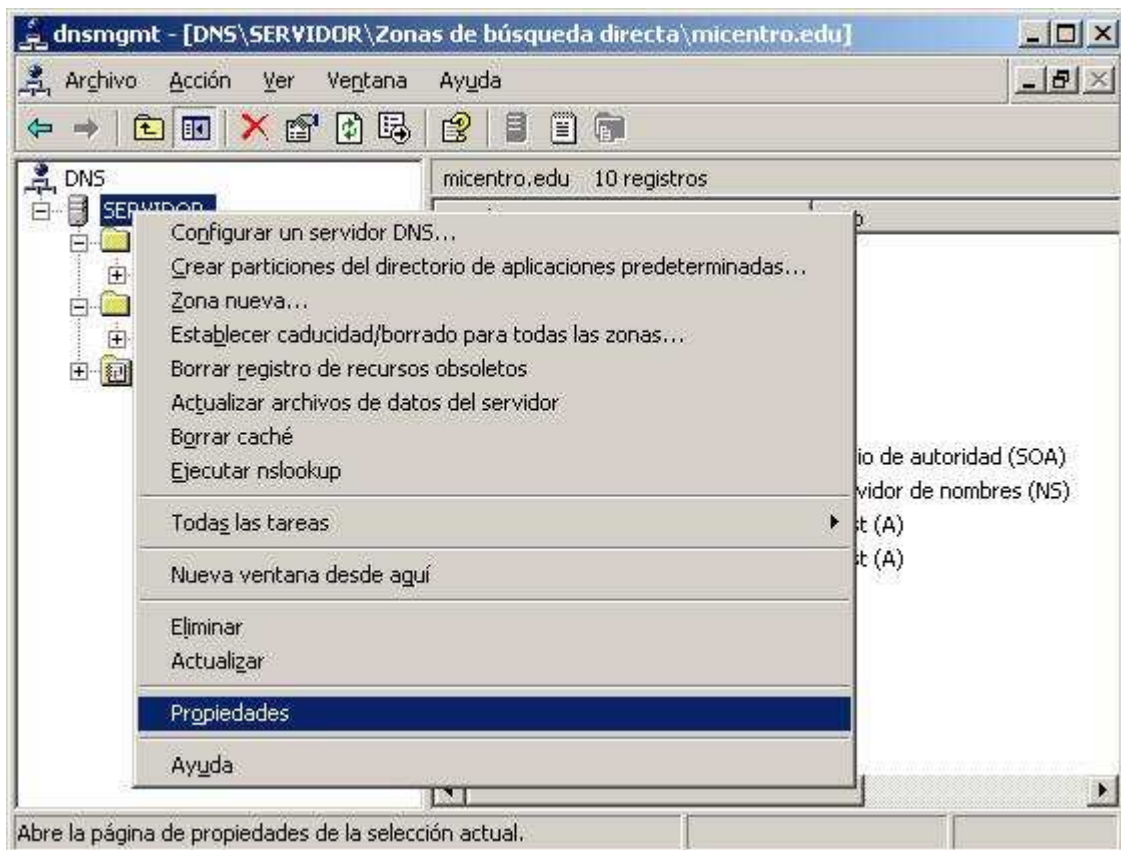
dnsmgmt - [DNS\SERVIDOR\Zonas de búsqueda directa\micentro.edu]

Archivo Acción Ver Ventana Ayuda

DNS
SERVIDOR

micentro.edu 10 registros

Configurar un servidor DNS...
Crear particiones del directorio de aplicaciones predeterminadas...
Zona nueva...
Establecer caducidad/borrado para todas las zonas...
Borrar registro de recursos obsoletos
Actualizar archivos de datos del servidor
Borrar caché
Ejecutar nslookup
Todas las tareas
Nueva ventana desde aquí
Eliminar
Actualizar
Propiedades
Ayuda

io de autoridad (SOA)
vidor de nombres (NS)
t (A)
t (A)

Abre la página de propiedades de la selección actual.